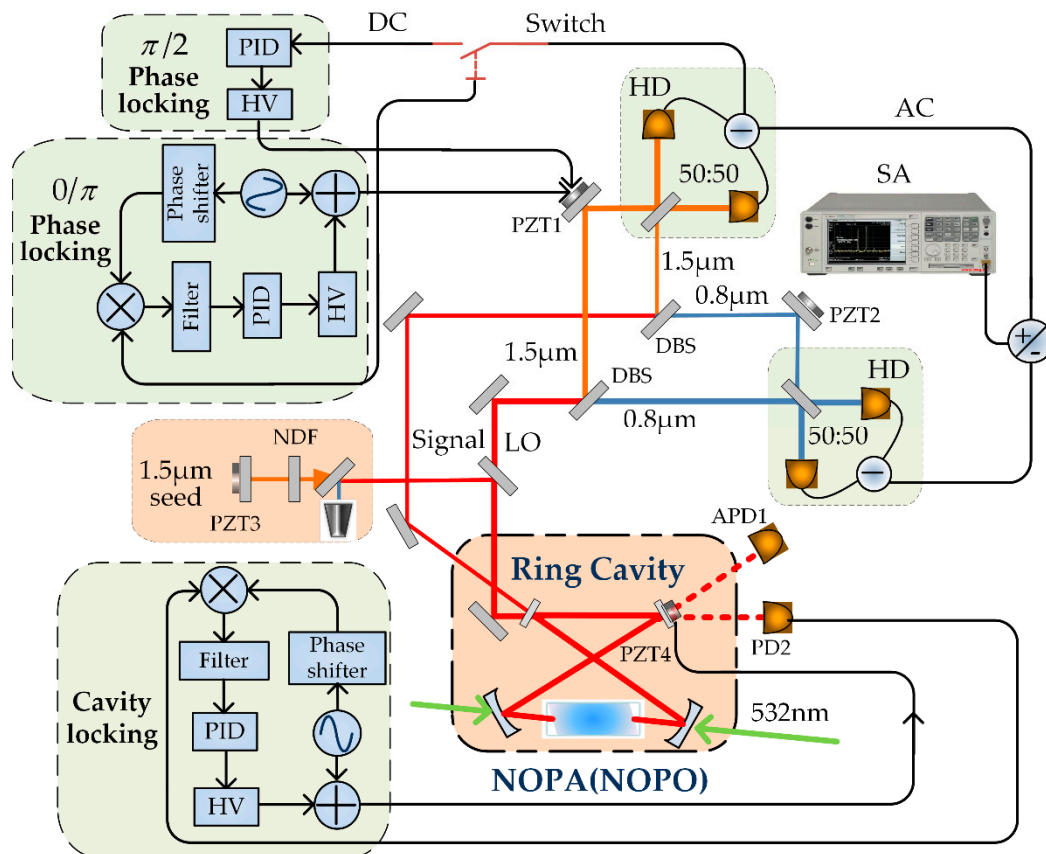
DC
Switch
$\pi/2$
PID
Phase locking
HV
HD
AC
50:50
SA
$0/\pi$
Phase shifter
Phase locking
PZT1
Filter
PID
HV
1.5μm
0.8μm
PZT2
DBS
1.5μm
DBS
HD
0.8μm
NDF
Signal
LO
50:50
1.5μm seed
PZT3
APD1
Ring Cavity
Phase shifter
Filter
PZT4
PD2
Cavity locking
PID
532nm
HV
NOPA(NOPO)